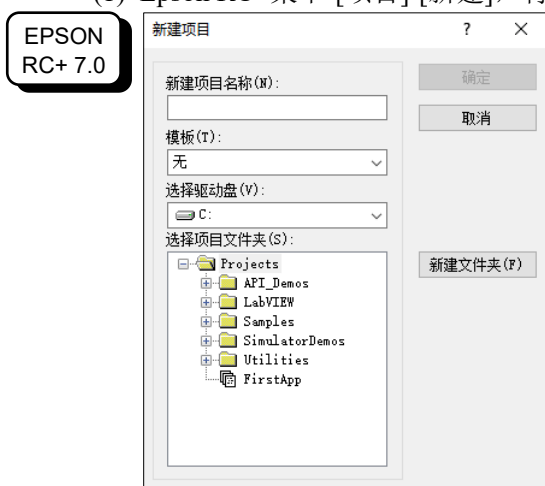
(3) Epson RC+ 菜单-[项目]-[新建]，将

EPSON RC+ 7.0

新建项目

?

×

新建项目名称(N):

确定

取消

模板(T):

无

选择驱动盘(V):

C:

选择项目文件夹(S):

Projects

API_Demos

LabVIEW

Samples

SimulatorDemos

Utilities

FirstApp

新建文件夹(F)